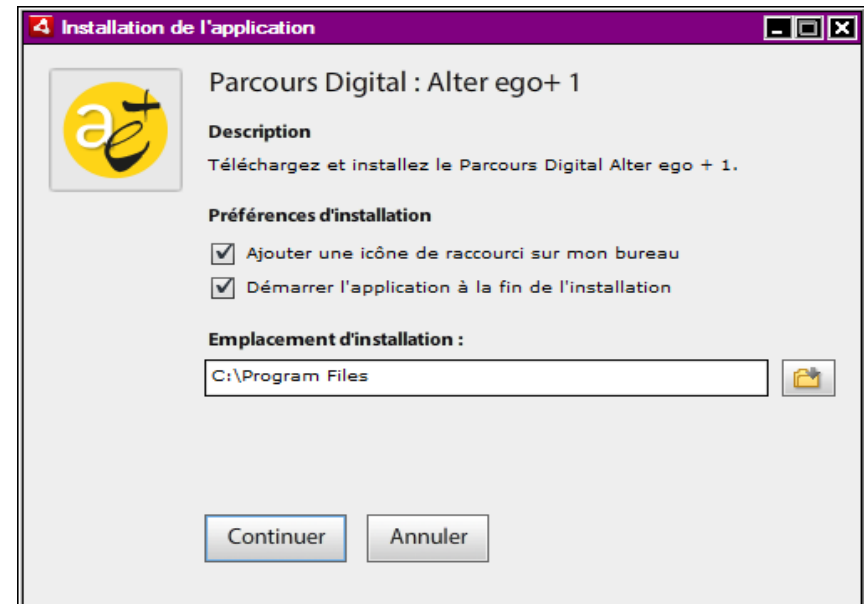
Installation de l'application

Parcours Digital : Alter ego+ 1

Description

Téléchargez et installez le Parcours Digital Alter ego + 1.

Préférences d'installation

Ajouter une icône de raccourci sur mon bureau

Démarrer l'application à la fin de l'installation

Emplacement d'installation :

C:\Program Files

Continuer

Annuler